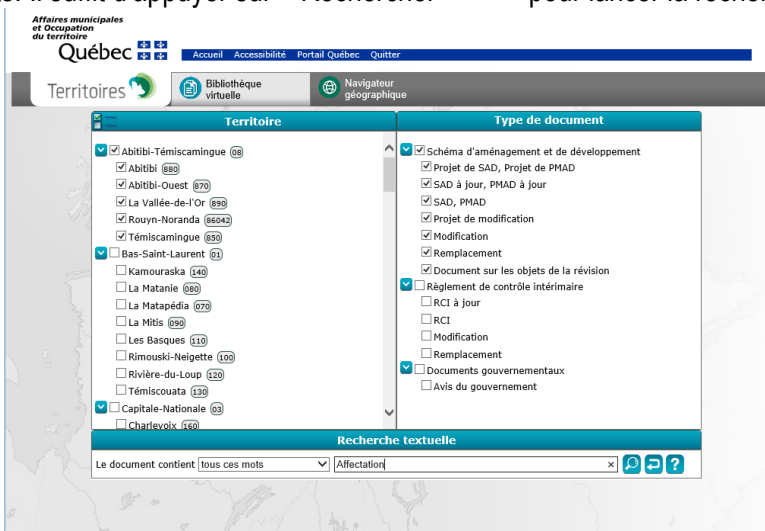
Affaires municipales et Occupation du territoire
Québec

Accueil Accessibilité Portail Québec Quitter

Territoires
Bibliothèque virtuelle
Navigateur géographique

Territoire

Abitibi-Témiscamingue 08
Abitibi 880
Abitibi-Ouest 870
La Vallée-de-l'Or 890
Rouyn-Noranda 86042
Témiscamingue 850
Bas-Saint-Laurent 01
Kamouraska 140
La Matanie 080
La Matapédia 070
La Mitis 090
Les Basques 110
Rimouski-Neigette 100
Rivière-du-Loup 120
Témiscouata 130
Capitale-Nationale 03
Charlevoix 160

Type de document

Schéma d'aménagement et de développement
Projet de SAD, Projet de PMAD
SAD à jour, PMAD à jour
SAD, PMAD
Projet de modification
Modification
Remplacement
Document sur les objets de la révision
Règlement de contrôle intérimaire
RCI à jour
RCI
Modification
Remplacement
Documents gouvernementaux
Avis du gouvernement

Recherche textuelle

Le document contient tous ces mots
Affectation
?